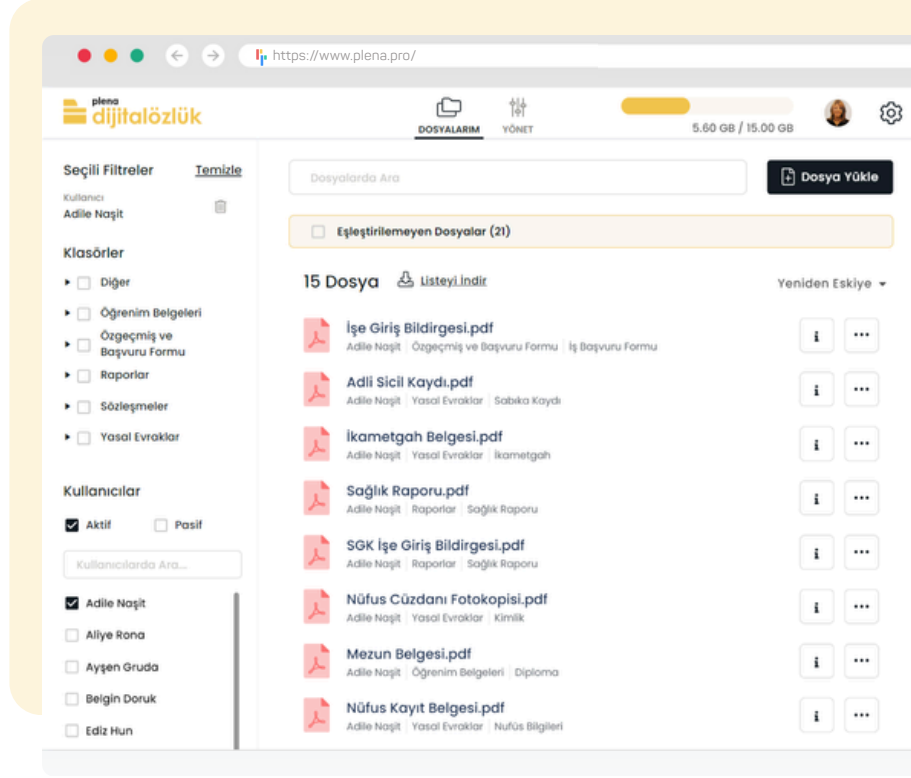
https://www.plena.pro/

plena
dijitalözlük

DOSYALARIM
YÖNET

5.60 GB / 15.00 GB

Seçili Filtreler
Temizle

Kullanıcı
Adile Naşit

Klasörler
Diğer
Öğrenim Belgeleri
Özgeçmiş ve Başvuru Formu
Raporlar
Sözleşmeler
Yasal Evraklar

Kullanıcılar
Aktif
Pasif

Kullanıcılarda Ara...

Adile Naşit
Aliye Rona
Ayşen Gruda
Belgin Doruk
Ediz Hun

Dosyalarda Ara

Dosya Yükle

Eşleştirilemeyen Dosyalar (21)

15 Dosya
Listeyi İndir
Yeniden Eskiye

İşe Giriş Bildirgesi.pdf
Adile Naşit | Özgeçmiş ve Başvuru Formu | İş Başvuru Formu

Adli Sicil Kaydı.pdf
Adile Naşit | Yasal Evraklar | Sabıka Kaydı

İkametgah Belgesi.pdf
Adile Naşit | Yasal Evraklar | İkametgah

Sağlık Raporu.pdf
Adile Naşit | Raporlar | Sağlık Raporu

SGK İşe Giriş Bildirgesi.pdf
Adile Naşit | Raporlar | Sağlık Raporu

Nüfus Cüzdanı Fotokopisi.pdf
Adile Naşit | Yasal Evraklar | Kimlik

Mezun Belgesi.pdf
Adile Naşit | Öğrenim Belgeleri | Diploma

Nüfus Kayıt Belgesi.pdf
Adile Naşit | Yasal Evraklar | Nüfus Bilgileri